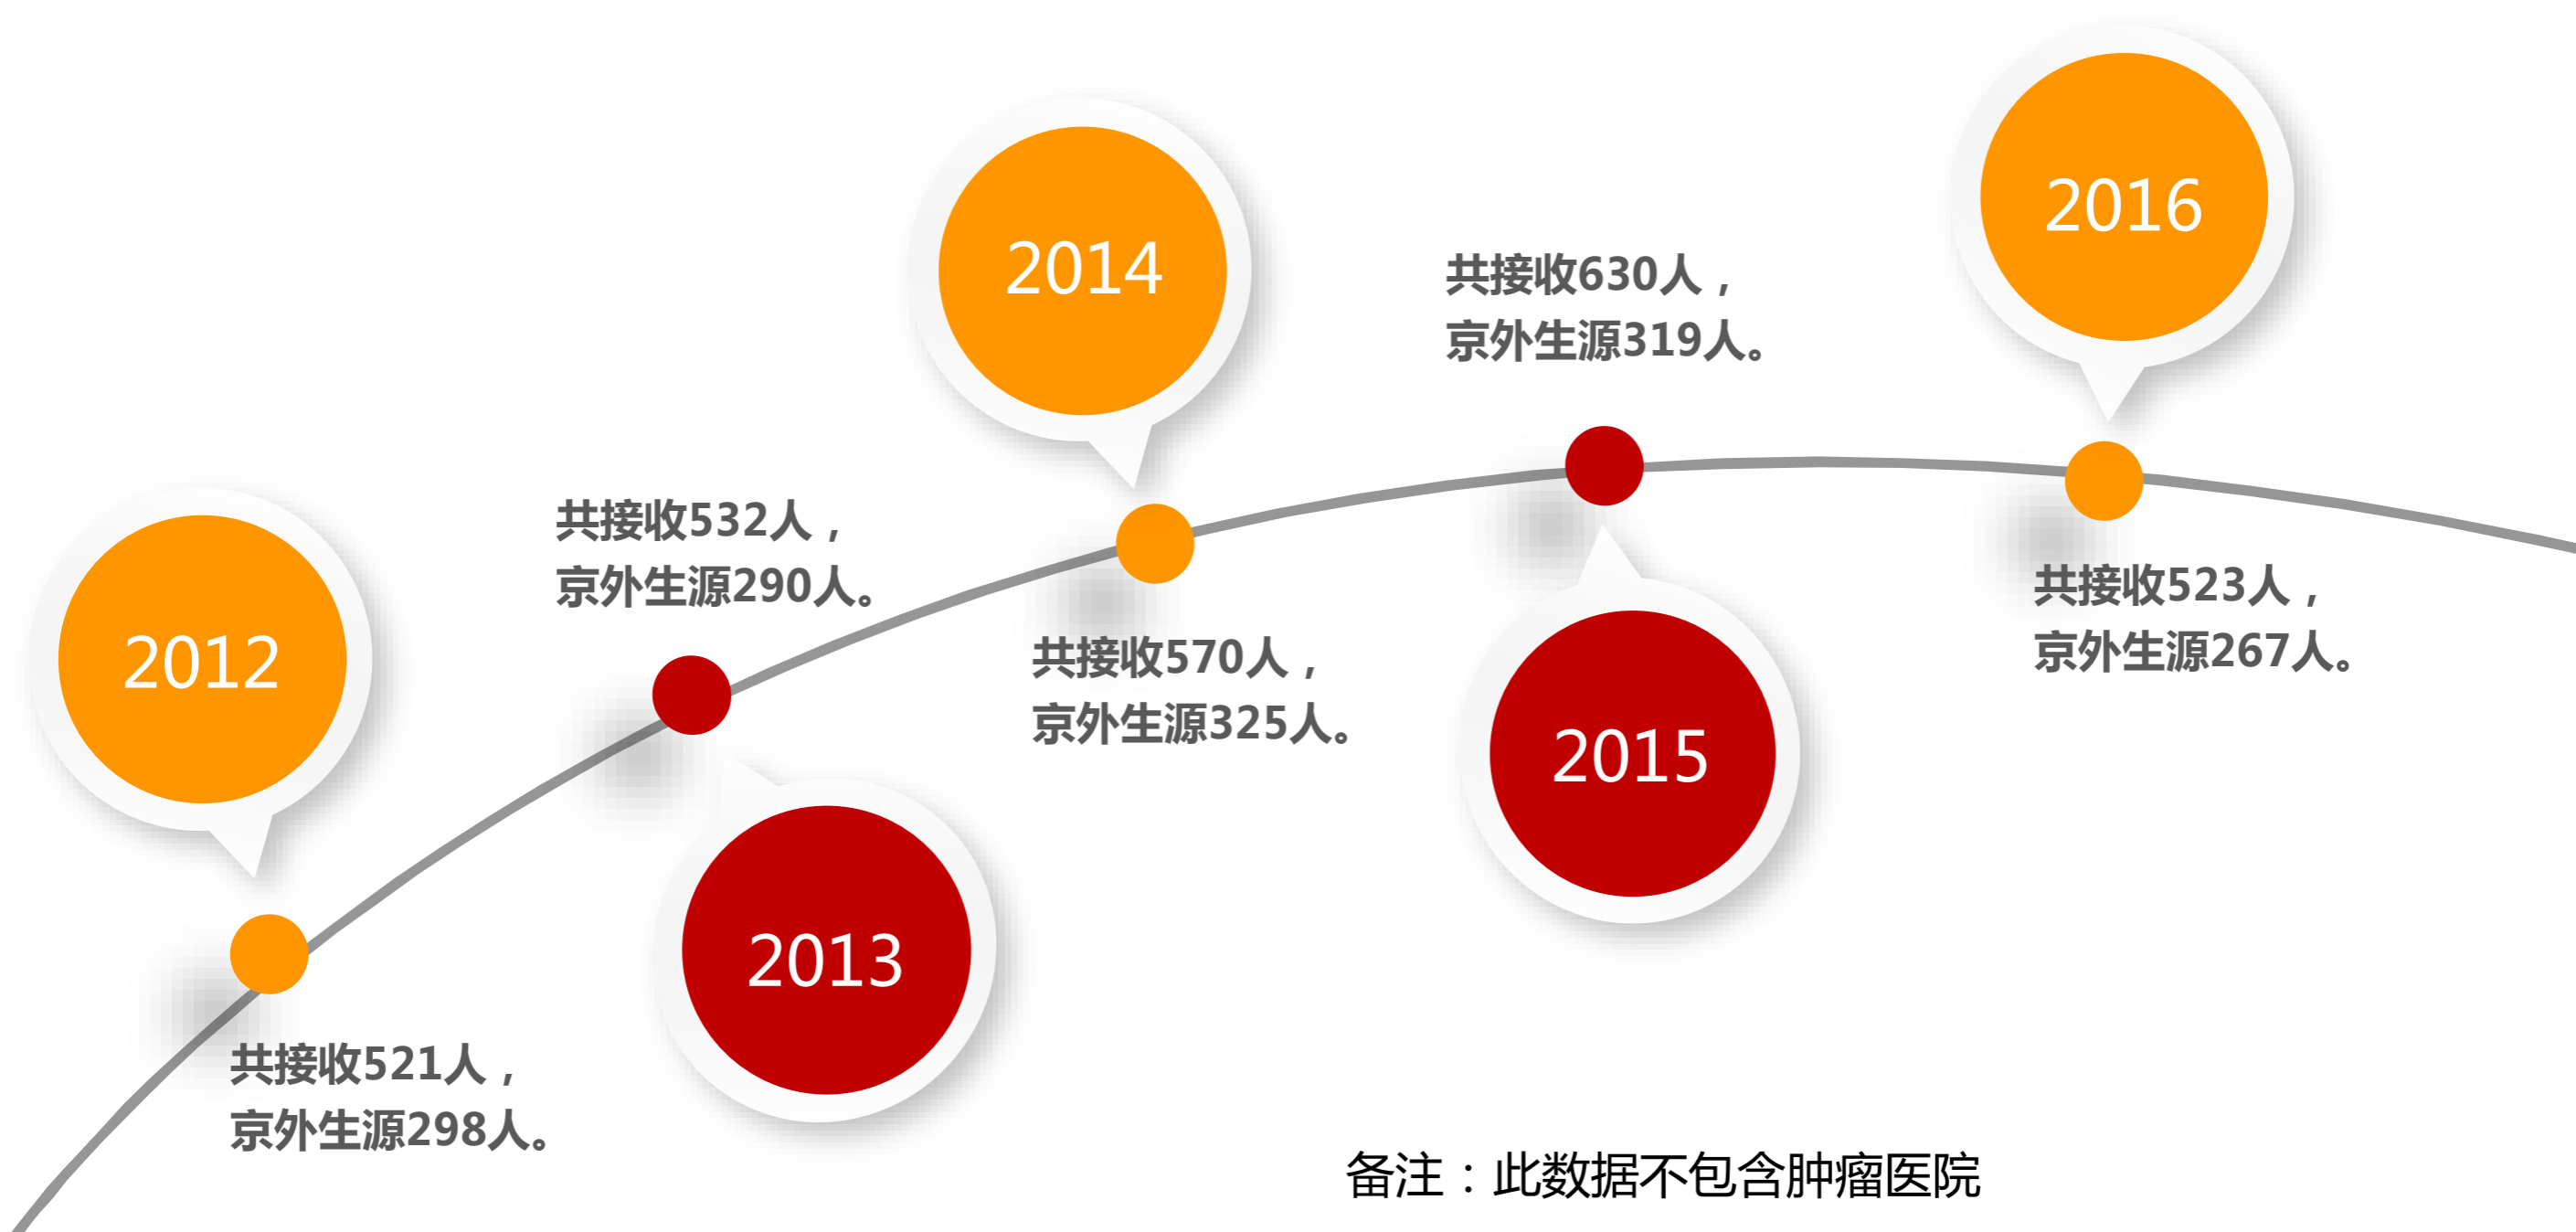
2012

共接收521人，
京外生源298人。

共接收532人，
京外生源290人。

2013

2014

共接收570人，
京外生源325人。

共接收630人，
京外生源319人。

2015

2016

共接收523人，
京外生源267人。

备注：此数据不包含肿瘤医院